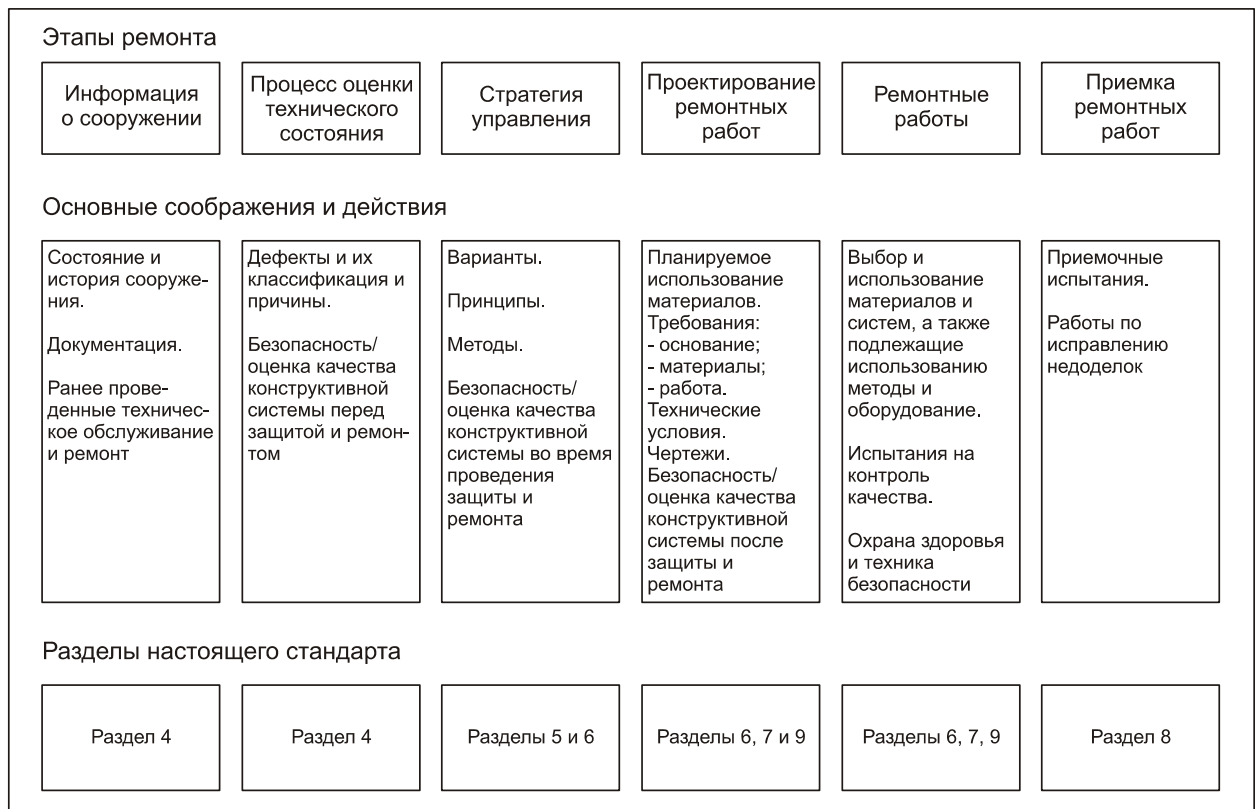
Этапы ремонта

Информация о сооружении

Процесс оценки технического состояния

Стратегия управления

Проектирование ремонтных работ

Ремонтные работы

Приемка ремонтных работ

Основные соображения и действия

Состояние и история сооружения.

Документация.

Ранее проведенные техническое обслуживание и ремонт

Дефекты и их классификация и причины.

Безопасность/ оценка качества конструктивной системы перед защитой и ремонтом

Варианты.

Принципы.

Методы.

Безопасность/ оценка качества конструктивной системы во время проведения защиты и ремонта

Планируемое использование материалов.
Требования:
- основание;
- материалы;
- работа.
Технические условия.
Чертежи.
Безопасность/ оценка качества конструктивной системы после защиты и ремонта

Выбор и использование материалов и систем, а также подлежащие использованию методы и оборудование.

Испытания на контроль качества.

Охрана здоровья и техника безопасности

Приемочные испытания.

Работы по исправлению недоделок

Разделы настоящего стандарта

Раздел 4

Раздел 4

Разделы 5 и 6

Разделы 6, 7 и 9

Разделы 6, 7, 9

Раздел 8